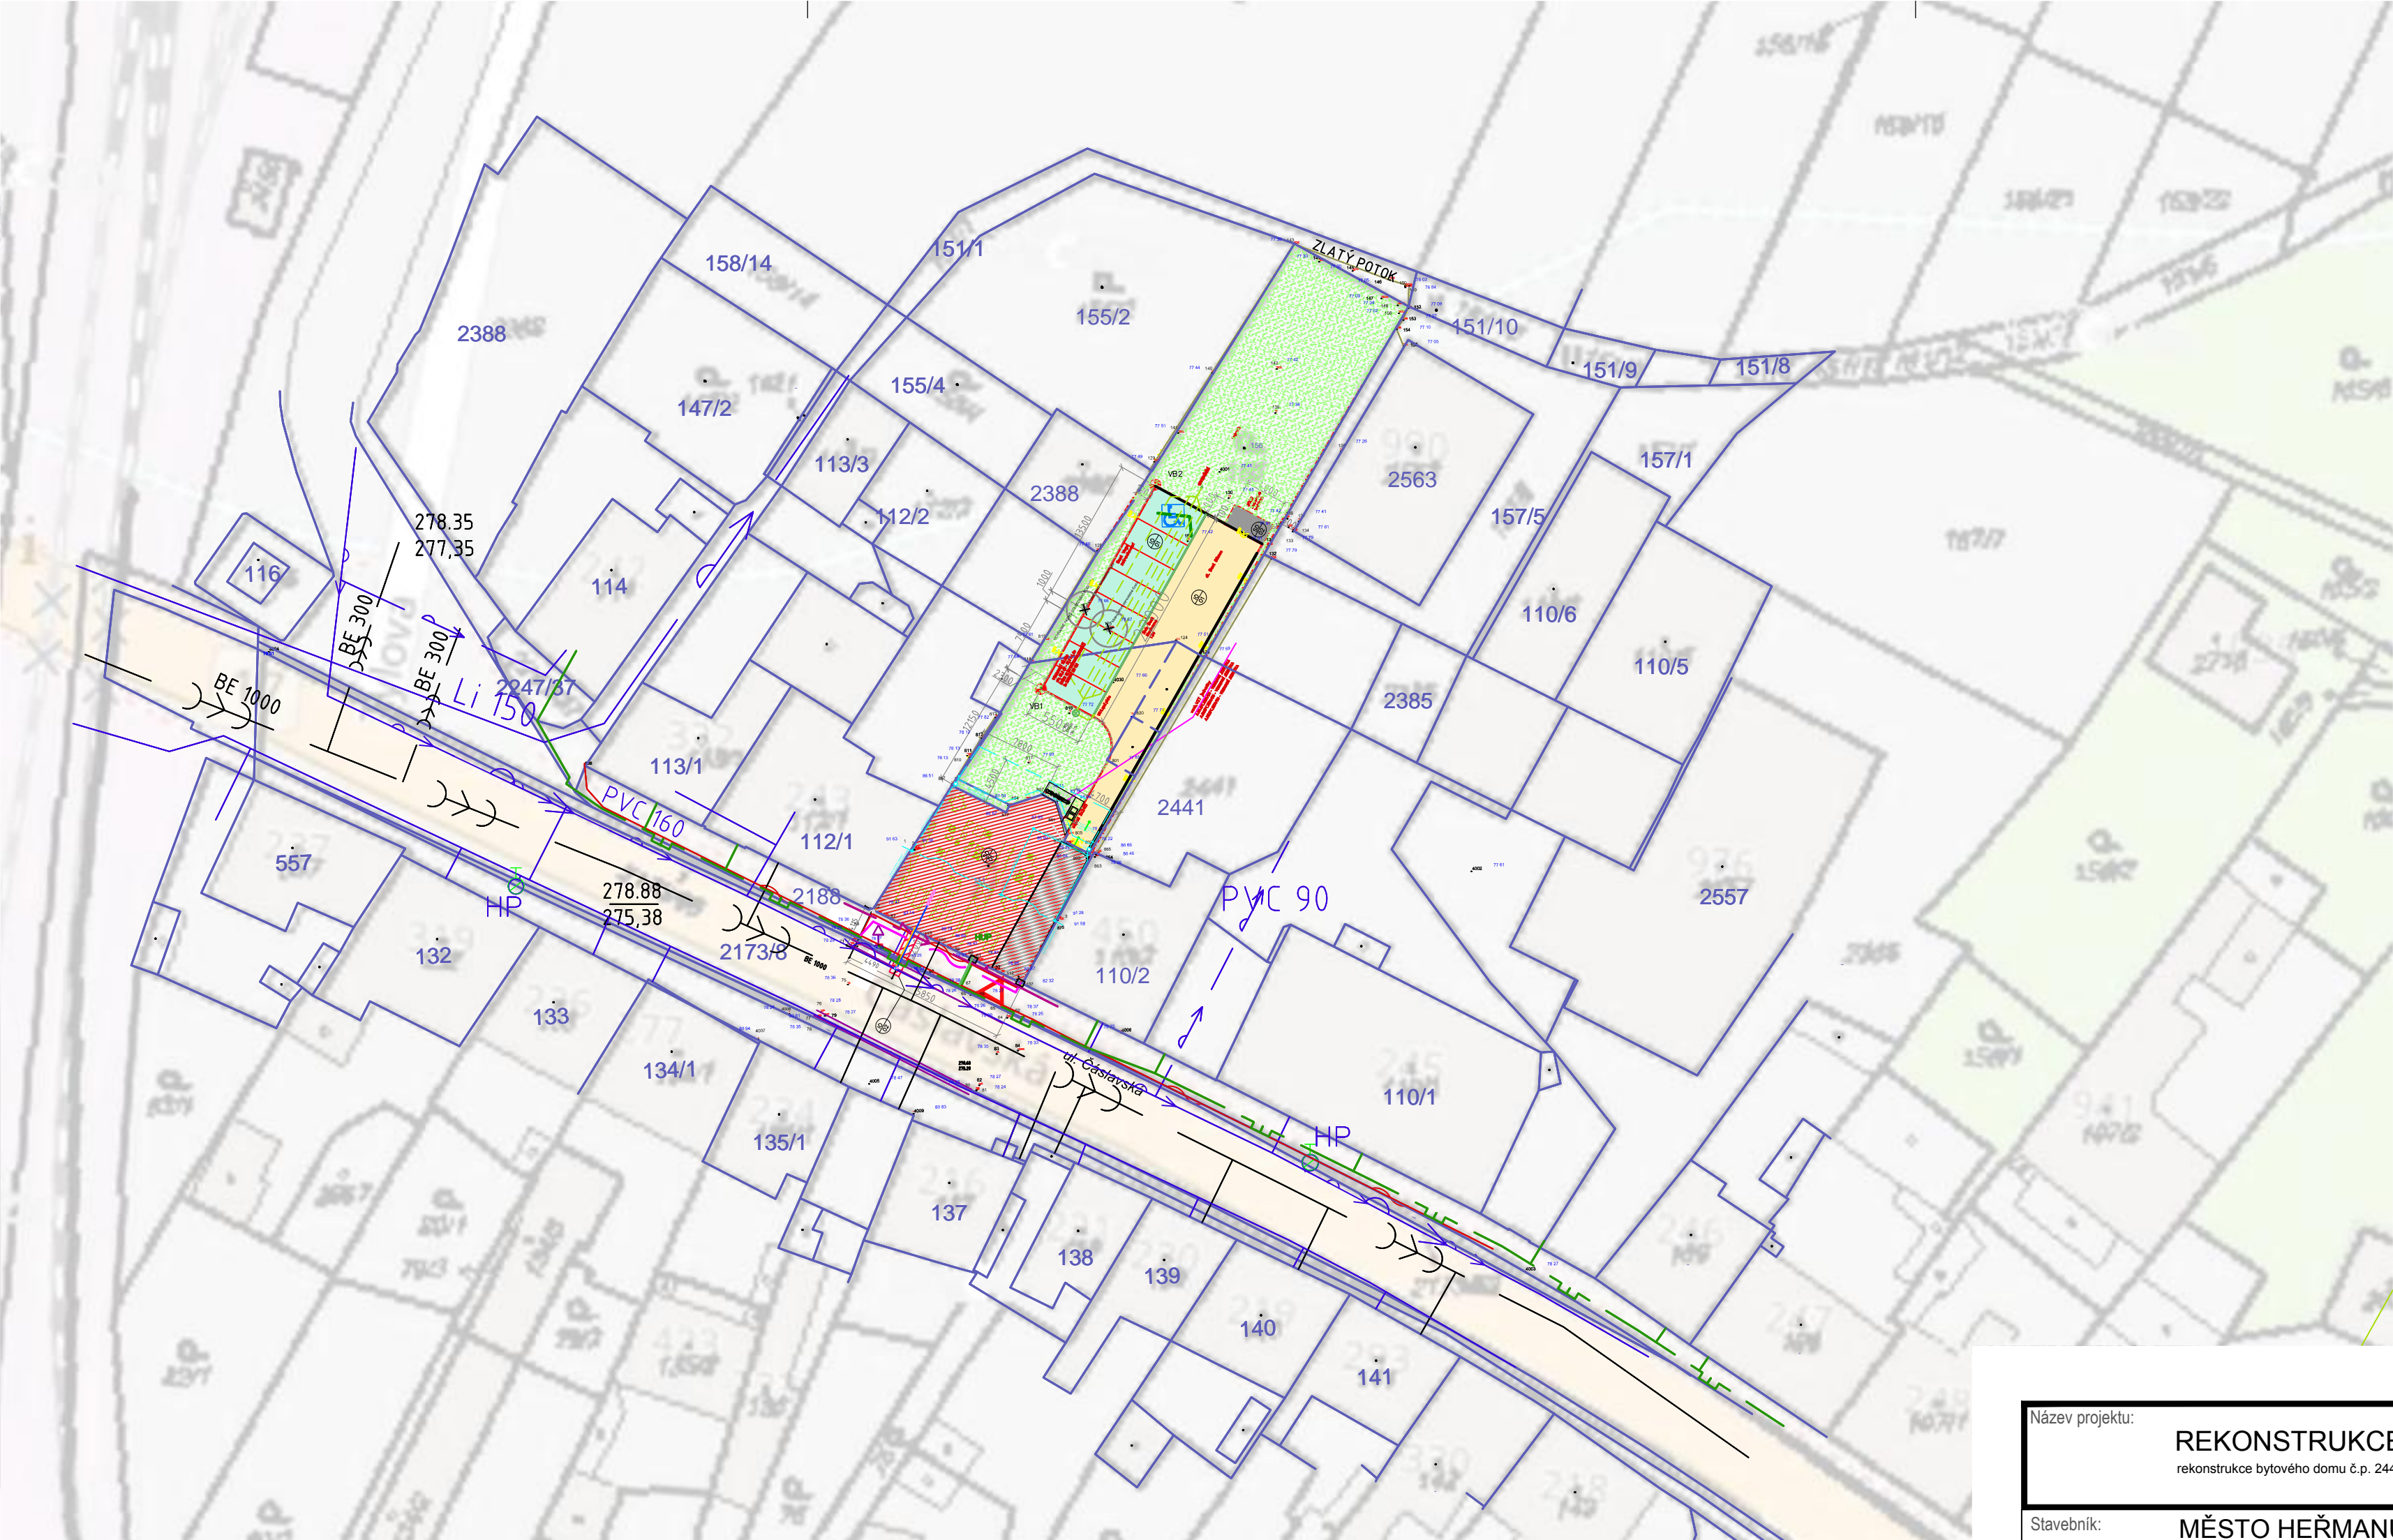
ZLATÝ POTOK
151/1
158/14
155/2
151/10
151/9
151/8
2388
147/2
155/4
113/3
112/2
2388
2563
157/1
157/5
278.35
277,35
116
114
110/6
110/5
BE 300
BE 300
Li 150
2247/37
2385
BE 1000
113/1
2441
PVC 160
112/1
557
HP
278.88
275,38
2188
PVC 90
2557
132
2173/8
110/2
133
134/1
ul. Čáslavská
110/1
135/1
HP
137
138
139
140
141
Název projektu:
REKONSTRUKCE
rekonstrukce bytového domu č.p. 244
Stavebník:
MĚSTO HEŘMANI